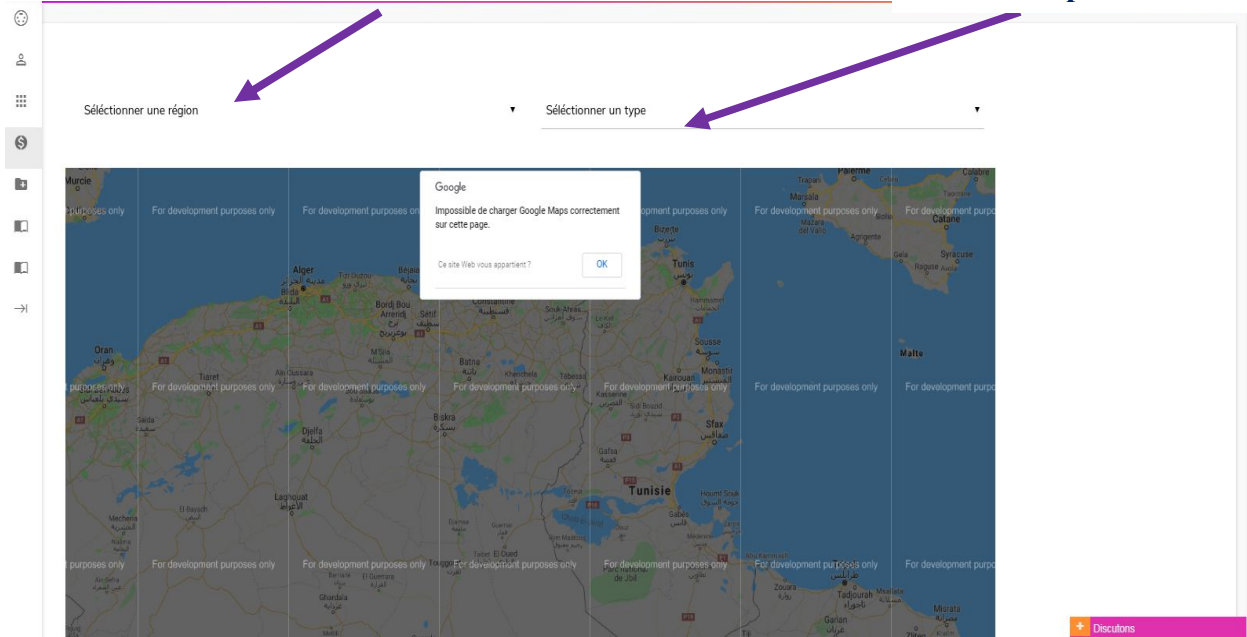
Séléctionner une région

Séléctionner un type

Google

Impossible de charger Google Maps correctement sur cette page.

Ce site Web vous appartient ?

OK

For development purposes only

Murcie

Palerme

Trapani

Marsala

Mazara del Vallo

Agrigente

Catane

Gela

Syracuse

Raguse

Bizerte

Tunis

Alger

Béjaïa

Bordj Bou Arreridj

Sétif

Constantine

Souk Ahras

Oran

Tiaret

Batna

Khenchela

Tébessa

M'Sila

Aïn Oussera

Kairouan

Sousse

Monastir

Kasserine

Sidi Bouzid

Sfax

Malte

Saïda

Biskra

Djelfa

Gafsa

Tunisie

Houmt Souk

Gabès

Laghouat

El Bayadh

Mecheria

El Oued

Parc national de Jbil

Zouara

Tadjourah

Misrata

Gharian

Ghardaïa

Discutons